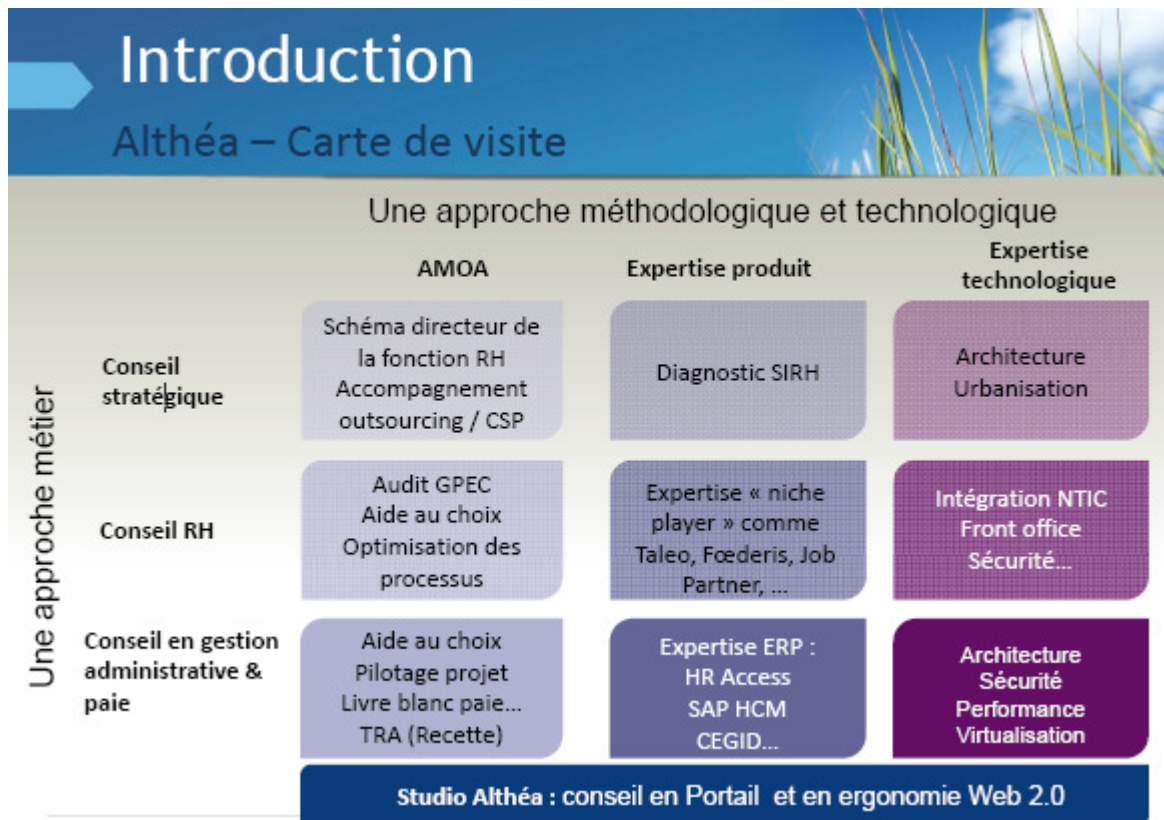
Introduction

Althéa – Carte de visite

Une approche méthodologique et technologique

Une approche métier

| | AMOA | Expertise produit | Expertise technologique |
|---|---|---|---|
| Conseil stratégique | Schéma directeur de la fonction RH Accompagnement outsourcing / CSP | Diagnostic SIRH | Architecture Urbanisation |
| Conseil RH | Audit GPEC Aide au choix Optimisation des processus | Expertise « niche player » comme Taleo, Fœderis, Job Partner, … | Intégration NTIC Front office Sécurité… |
| Conseil en gestion administrative & paie | Aide au choix Pilotage projet Livre blanc paie… TRA (Recette) | Expertise ERP : HR Access SAP HCM CEGID… | Architecture Sécurité Performance Virtualisation |

Studio Althéa : conseil en Portail et en ergonomie Web 2.0